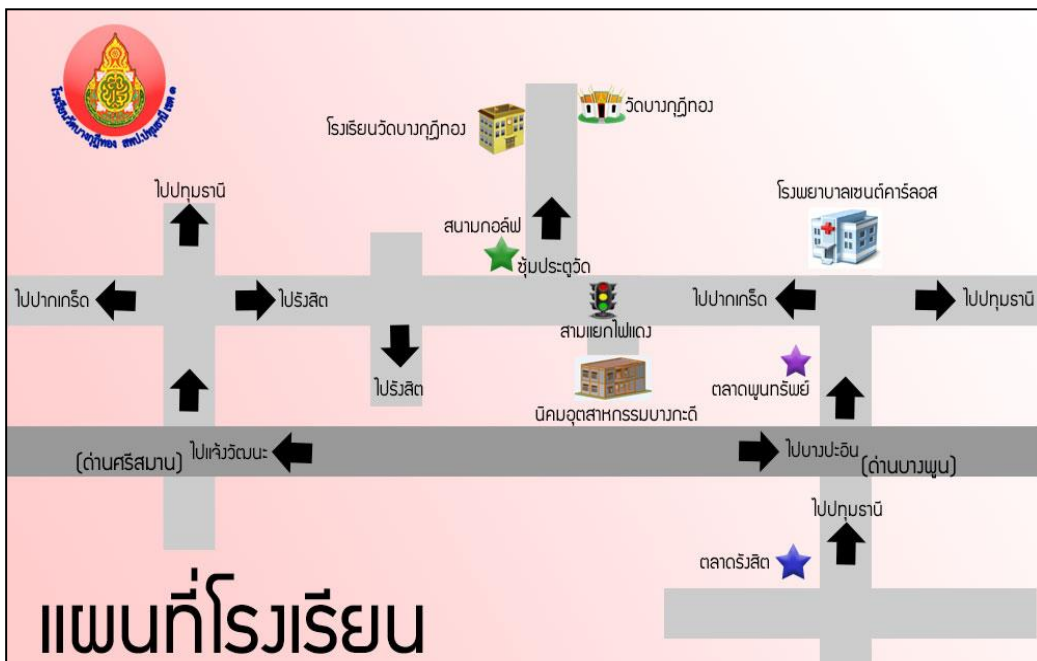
โรงเรียนวัดบางกุฎีทอง สพป.ปทุมธานี เขต ๑

โรงเรียนวัดบางกุฎีทอง

วัดบางกุฎีทอง

ไปปทุมธานี

สนามกอล์ฟ

ซุ้มประตูวัด

โรงพยาบาลเซนต์คาร์ลอส

ไปปากเกร็ด

ไปรังสิต

สามแยกไฟแดง

ไปปากเกร็ด

ไปปทุมธานี

ไปรังสิต

ตลาดพูนทรัพย์

นิคมอุตสาหกรรมบางกะดี

(ด่านศรีสมาน)

ไปแจ้งวัฒนะ

ไปบางปะอิน

(ด่านบางพูน)

ไปปทุมธานี

ตลาดรังสิต

แผนที่โรงเรียน